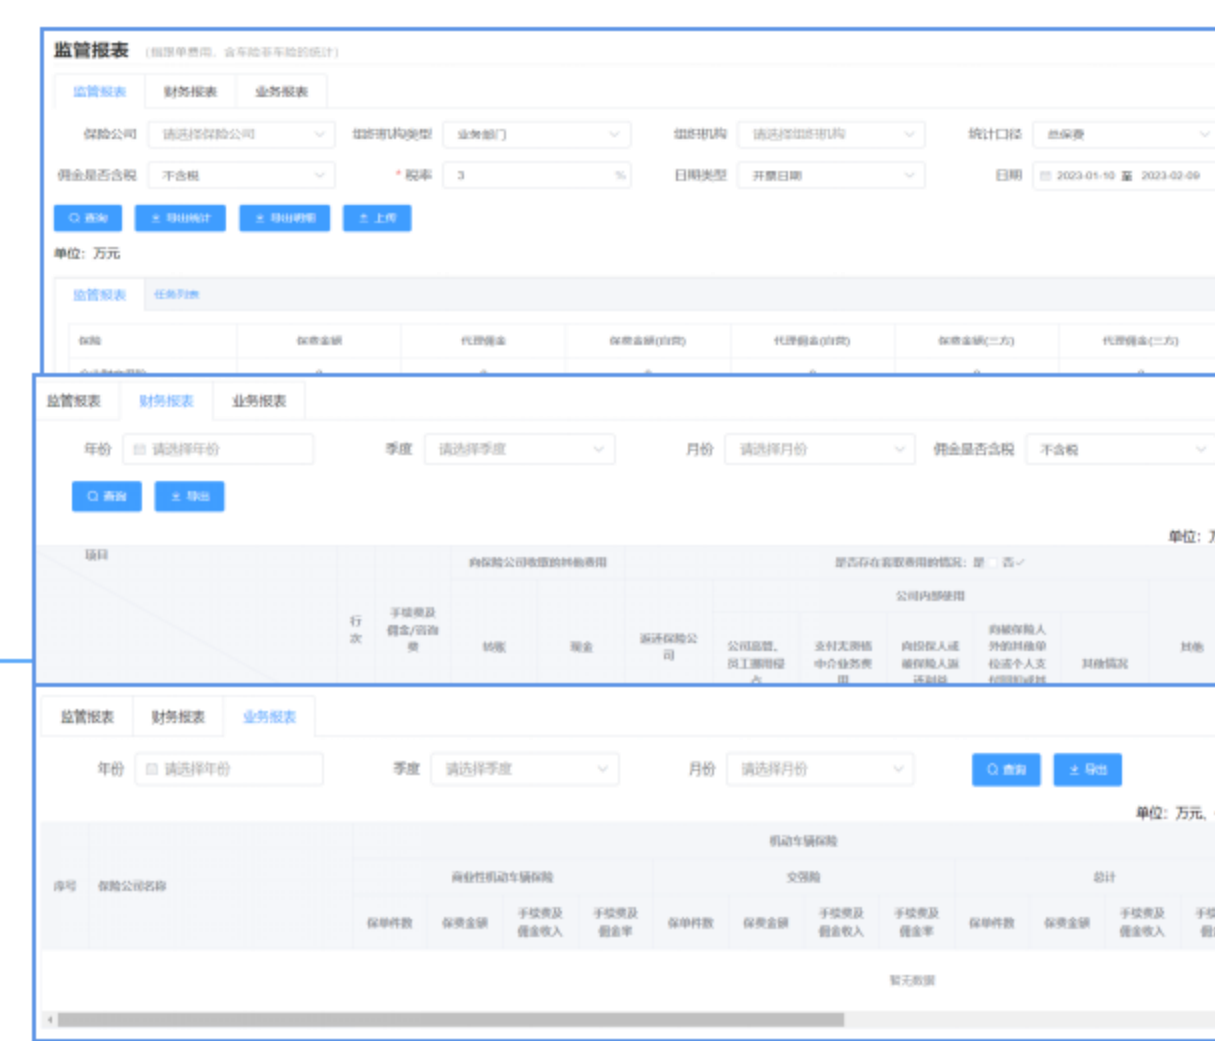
监管报表 （按保单费用，含车险非车险的统计）

监管报表 财务报表 业务报表

保险公司 请选择保险公司 组织机构类型 业务部门 组织机构 请选择组织机构 统计口径 总保费

佣金是否含税 不含税 * 税率 3 % 日期类型 开票日期 日期 2023-01-10 至 2023-02-09

查询 导出统计 导出明细 上传

单位：万元

监管报表 任务列表

| 保险 | 保费金额 | 代理佣金 | 保费金额(自营) | 代理佣金(自营) | 保费金额(三方) | 代理佣金(三方) |
|---|---|---|---|---|---|---|

监管报表 财务报表 业务报表

年份 请选择年份 季度 请选择季度 月份 请选择月份 佣金是否含税 不含税

查询 导出

单位：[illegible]

项目 行次 手续费及佣金/咨询费 向保险公司收取的其他费用 转账 现金 返还保险公司 是否存在套取费用的情况：是 否 公司内部使用 公司高管、员工部报销 支付无资格中介业务费用 向投保人或被保险人返还 向被保险人外的其他单位或个人支付 其他情况 其他

监管报表 财务报表 业务报表

年份 请选择年份 季度 请选择季度 月份 请选择月份 查询 导出

单位：万元、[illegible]

| 序号 | 保险公司名称 | 机动车辆保险 | | | | | | | | | | | |
|---|---|---|---|---|---|---|---|---|---|---|---|---|---|
| | | 商业性机动车辆保险 | | | | 交强险 | | | | 总计 | | | |
| | | 保单件数 | 保费金额 | 手续费及佣金收入 | 手续费及佣金率 | 保单件数 | 保费金额 | 手续费及佣金收入 | 手续费及佣金率 | 保单件数 | 保费金额 | 手续费及佣金收入 | 手续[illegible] |

暂无数据